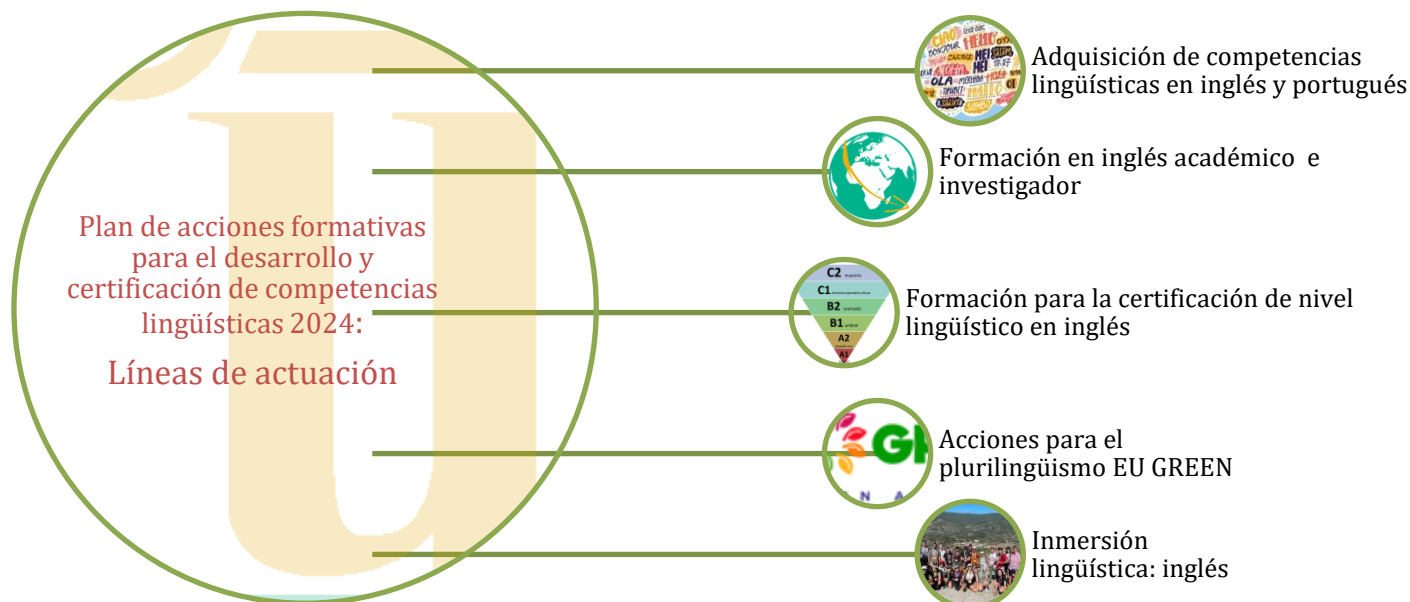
Plan de acciones formativas para el desarrollo y certificación de competencias lingüísticas 2024:

Líneas de actuación

Adquisición de competencias lingüísticas en inglés y portugués

Formación en inglés académico e investigador

C2
C1
B2
B1
A2
A1

Formación para la certificación de nivel lingüístico en inglés

Acciones para el plurilingüismo EU GREEN

Inmersión lingüística: inglés